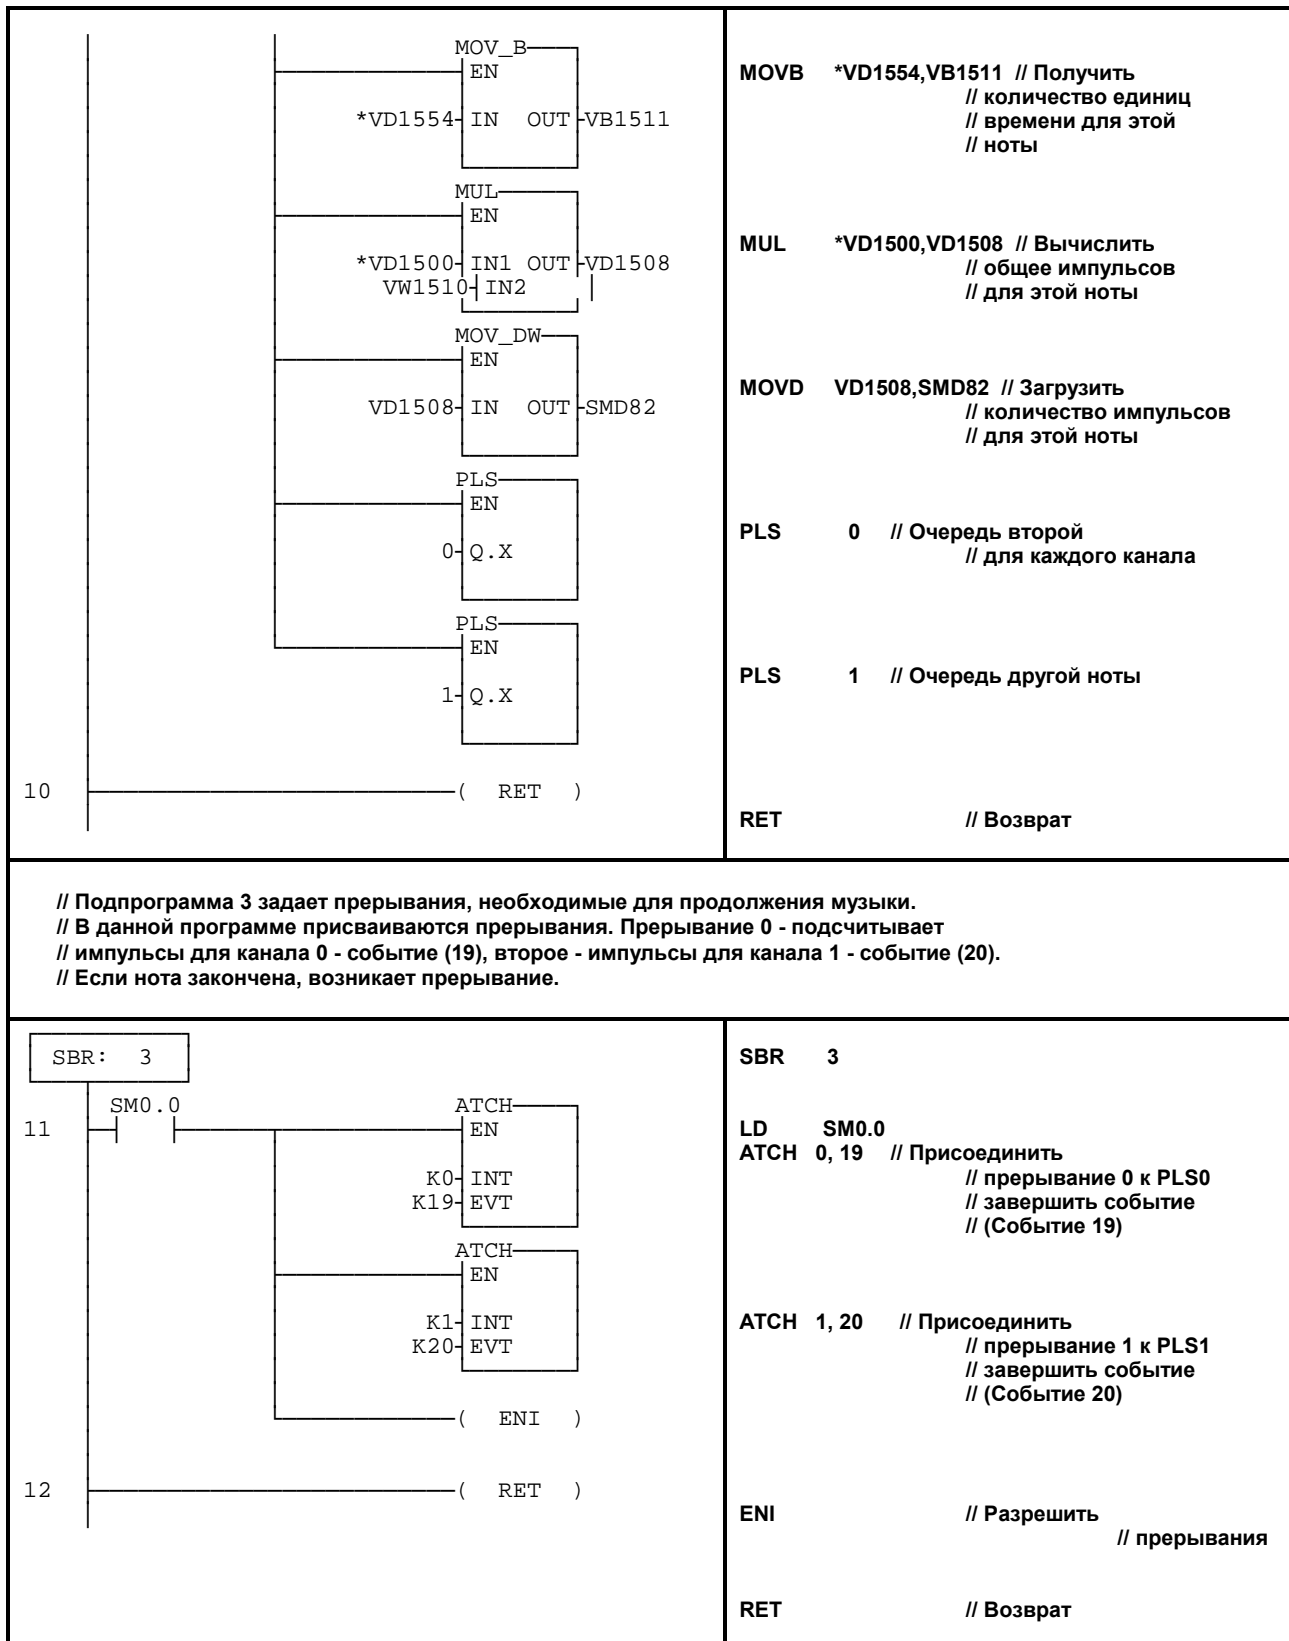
MOV_B
EN
*VD1554 IN OUT VB1511

MUL
EN
*VD1500 IN1 OUT VD1508
VW1510 IN2

MOV_DW
EN
VD1508 IN OUT SMD82

PLS
EN
0 Q.X

PLS
EN
1 Q.X

10 ( RET )

MOVB *VD1554,VB1511 // Получить // количество единиц // времени для этой // ноты

MUL *VD1500,VD1508 // Вычислить // общее импульсов // для этой ноты

MOVD VD1508,SMD82 // Загрузить // количество импульсов // для этой ноты

PLS 0 // Очередь второй // для каждого канала

PLS 1 // Очередь другой ноты

RET // Возврат

// Подпрограмма 3 задает прерывания, необходимые для продолжения музыки.
// В данной программе присваиваются прерывания. Прерывание 0 - подсчитывает
// импульсы для канала 0 - событие (19), второе - импульсы для канала 1 - событие (20).
// Если нота закончена, возникает прерывание.

SBR: 3

SM0.0
11

ATCH
EN
K0 INT
K19 EVT

ATCH
EN
K1 INT
K20 EVT

( ENI )

12 ( RET )

SBR 3

LD SM0.0
ATCH 0, 19 // Присоединить // прерывание 0 к PLS0 // завершить событие // (Событие 19)

ATCH 1, 20 // Присоединить // прерывание 1 к PLS1 // завершить событие // (Событие 20)

ENI // Разрешить // прерывания

RET // Возврат